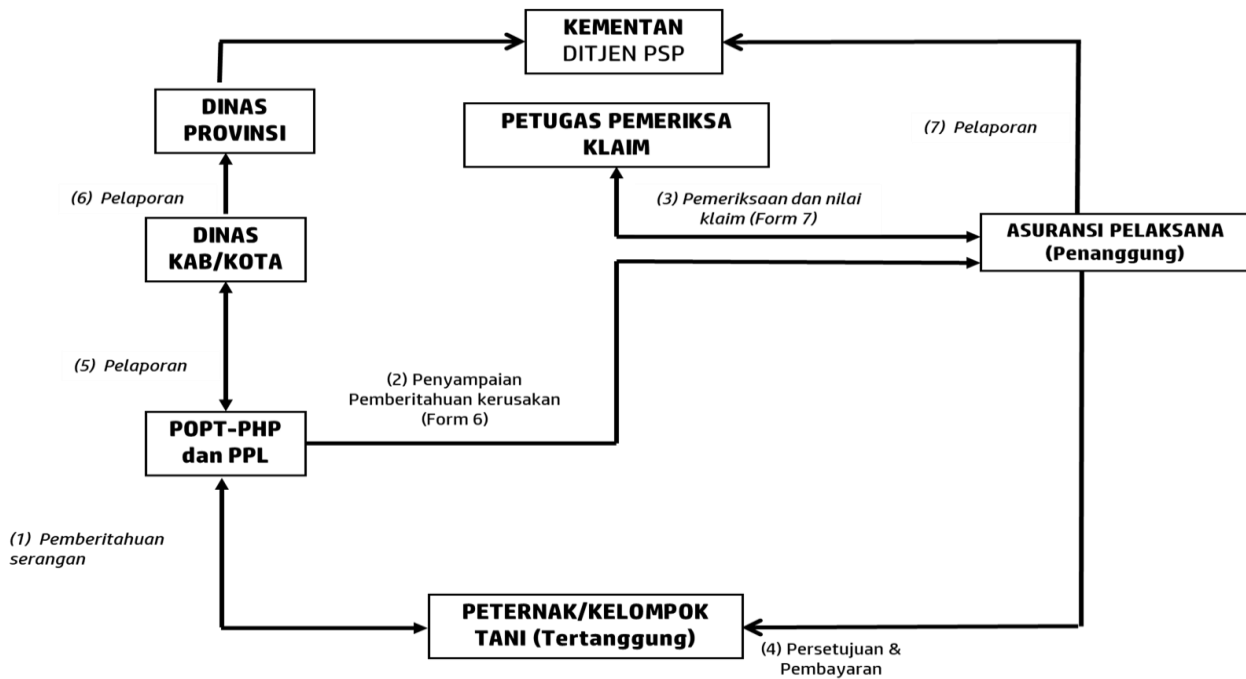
KEMENTAN
DITJEN PSP

DINAS PROVINSI

PETUGAS PEMERIKSA KLAIM

(7) Pelaporan

(6) Pelaporan

(3) Pemeriksaan dan nilai klaim (Form 7)

DINAS KAB/KOTA

ASURANSI PELAKSANA (Penanggung)

(5) Pelaporan

(2) Penyampaian Pemberitahuan kerusakan (Form 6)

POPT-PHP dan PPL

(1) Pemberitahuan serangan

PETERNAK/KELOMPOK TANI (Tertanggung)

(4) Persetujuan & Pembayaran